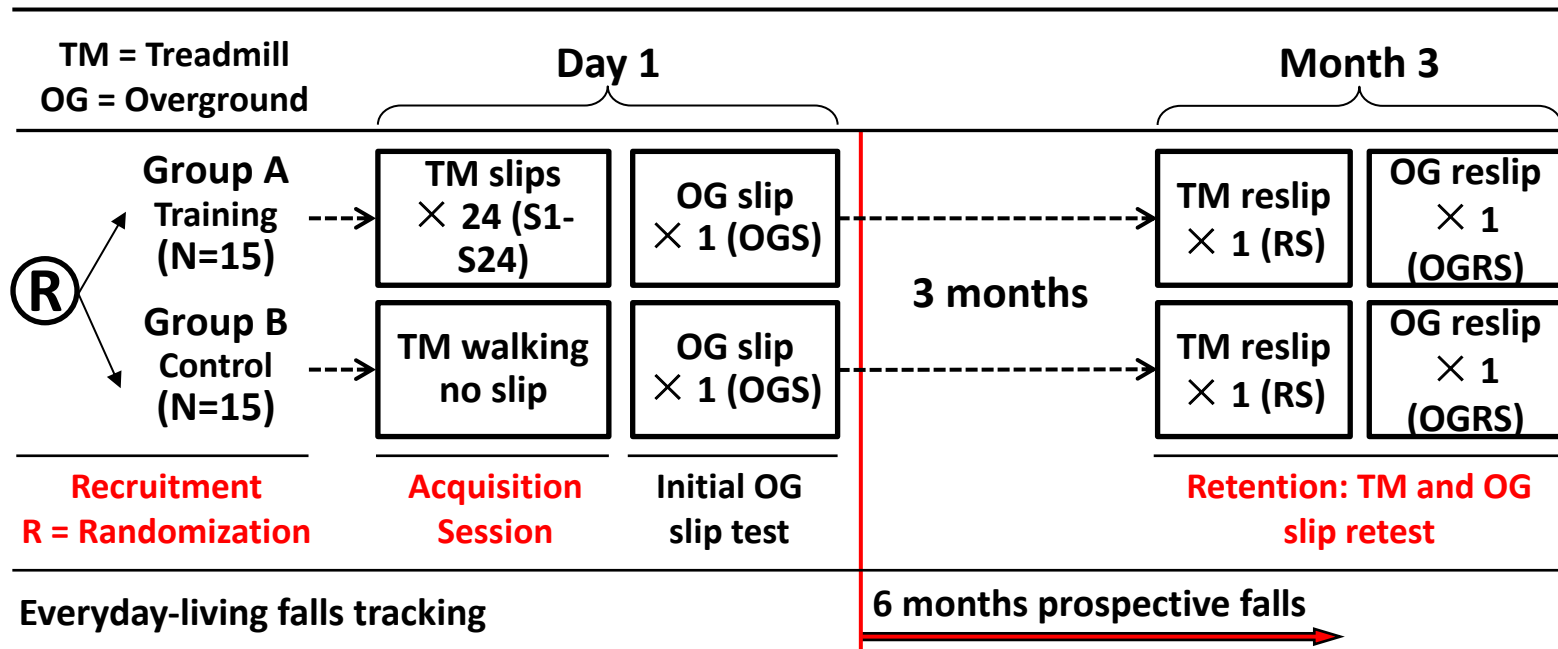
TM = Treadmill
OG = Overground

Day 1

Month 3

R

Group A
Training
(N=15)

Group B
Control
(N=15)

TM slips
× 24 (S1-S24)

OG slip
× 1 (OGS)

TM walking
no slip

OG slip
× 1 (OGS)

3 months

TM reslip
× 1 (RS)

OG reslip
× 1
(OGRS)

TM reslip
× 1 (RS)

OG reslip
× 1
(OGRS)

Recruitment
R = Randomization

Acquisition
Session

Initial OG
slip test

Retention: TM and OG
slip retest

Everyday-living falls tracking

6 months prospective falls